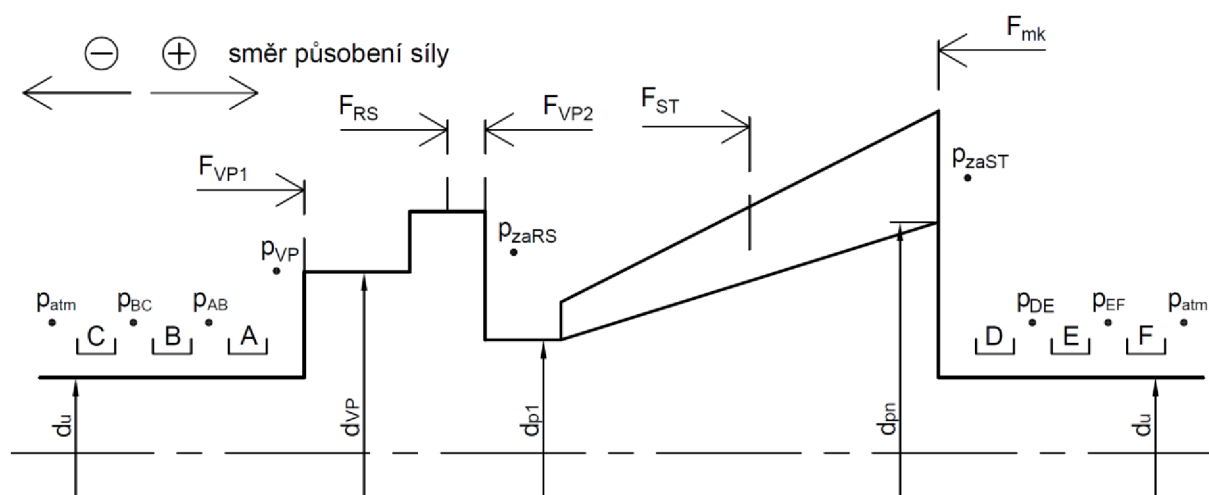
⊖ ⊕ směr působení síly

$F_{mk}$

$F_{RS}$

$F_{VP2}$

$F_{ST}$

$F_{VP1}$

$p_{zaST}$

$p_{zaRS}$

$p_{VP}$

$p_{atm}$ $p_{BC}$ $p_{AB}$

C B A

$p_{DE}$ $p_{EF}$ $p_{atm}$

D E F

$d_u$ $d_{VP}$ $d_{p1}$ $d_{pn}$ $d_u$